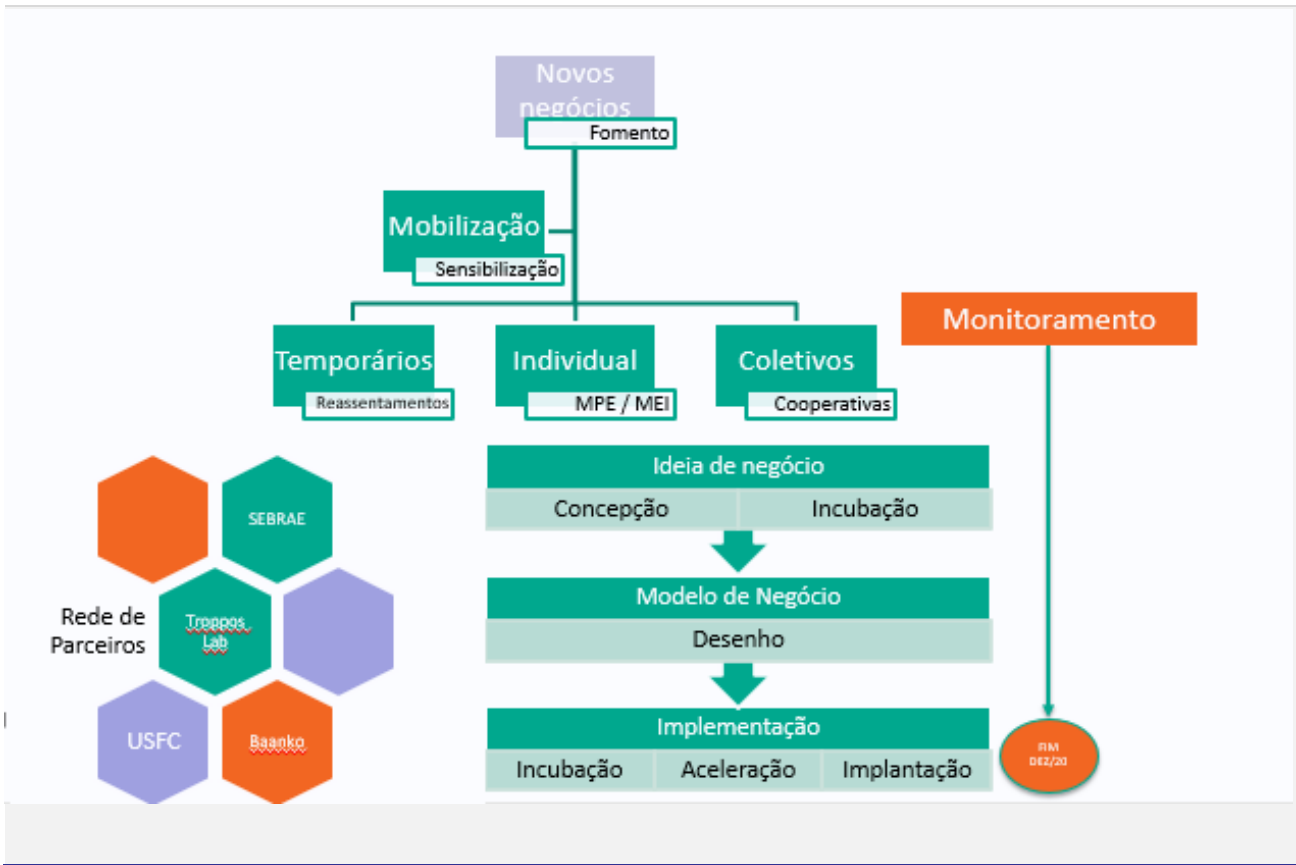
Novos negócios
Fomento
Mobilização
Sensibilização
Temporários
Reassentamentos
Individual
MPE / MEI
Coletivos
Cooperativas
Monitoramento
Ideia de negócio
Concepção
Incubação
Modelo de Negócio
Desenho
Implementação
Incubação
Aceleração
Implantação
FIM DEZ/20
SEBRAE
Rede de Parceiros
Troppos Lab
USFC
Baanko